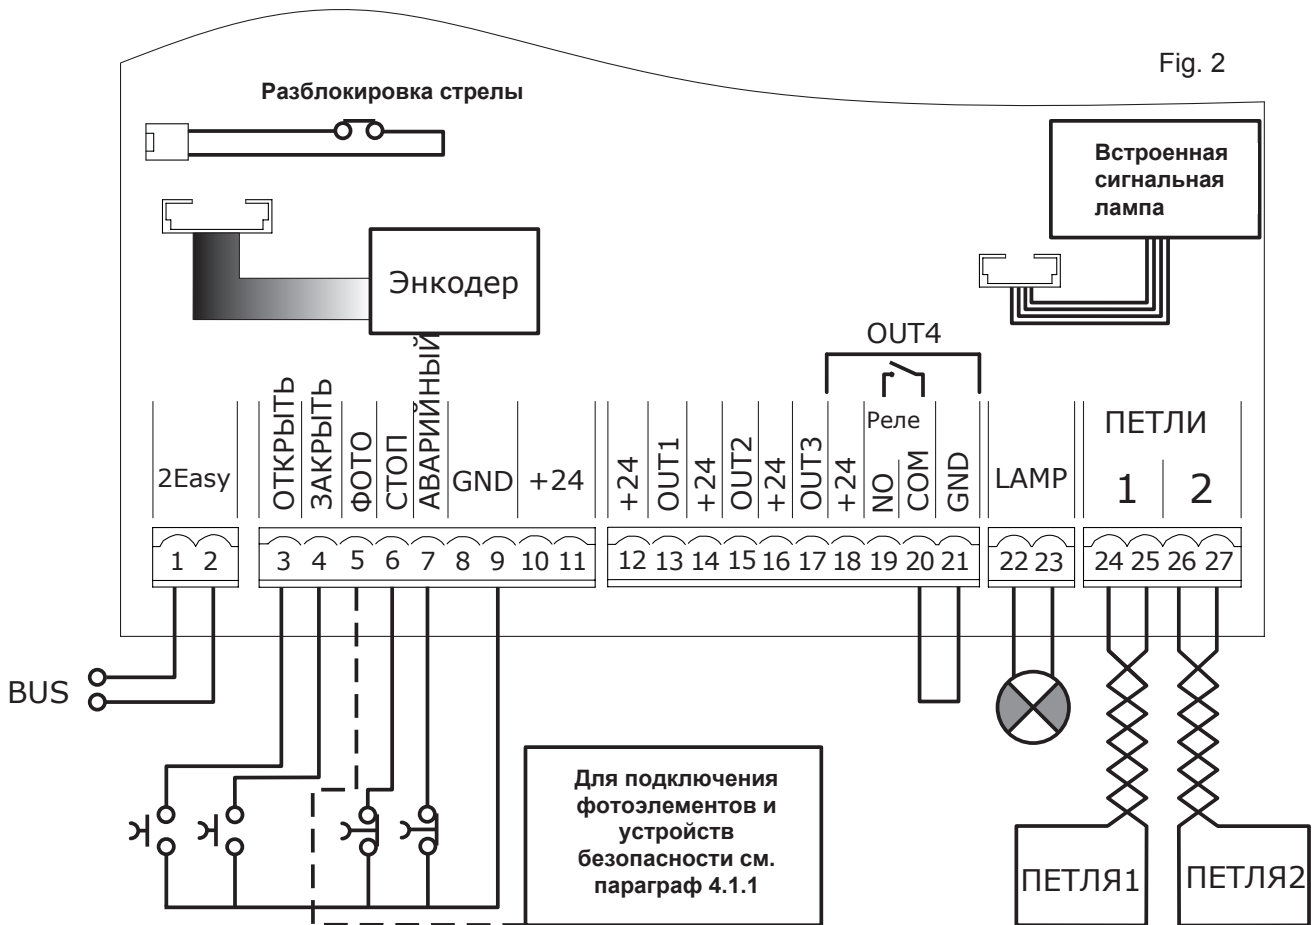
Fig. 2

Разблокировка стрелы

Встроенная сигнальная лампа

Энкодер

OUT4

Реле

2Easy

ОТКРЫТЬ

ЗАКРЫТЬ

ФОТО

СТОП

АВАРИЙНЫЙ

GND

+24

+24

OUT1

+24

OUT2

+24

OUT3

+24

NO

COM

GND

LAMP

ПЕТЛИ

1

2

1 2

3 4 5 6 7 8 9 10 11

12 13 14 15 16 17 18 19 20 21

22 23

24 25 26 27

BUS

Для подключения фотоэлементов и устройств безопасности см. параграф 4.1.1

ПЕТЛЯ1

ПЕТЛЯ2